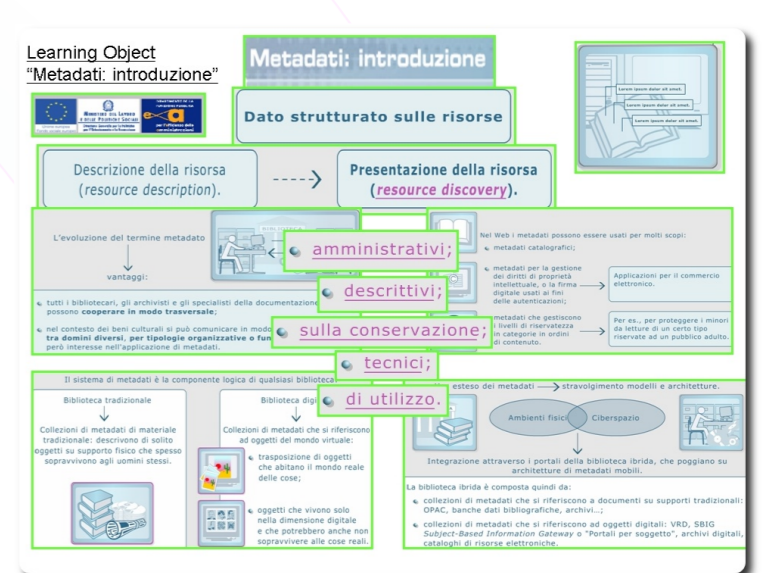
Learning Object
"Metadati: introduzione"

Metadati: introduzione

Lorem ipsum dolor sit amet.
Lorem ipsum dolor sit amet.
Lorem ipsum dolor sit amet.

Dato strutturato sulle risorse

Descrizione della risorsa (*resource description*). ----> Presentazione della risorsa (*resource discovery*).

L'evoluzione del termine metadato

vantaggi:

tutti i bibliotecari, gli archivisti e gli specialisti della documentazione possono **cooperare in modo trasversale**;

nel contesto dei beni culturali si può comunicare in modo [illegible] **tra domini diversi, per tipologie organizzative o fun**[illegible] però interesse nell'applicazione di metadati.

amministrativi;

descrittivi;

sulla conservazione;

tecnici;

di utilizzo.

Nel Web i metadati possono essere usati per molti scopi:

metadati catalografici;

metadati per la gestione dei diritti di proprietà intellettuale, o la firma digitale usati ai fini delle autenticazioni;

Applicazioni per il commercio elettronico.

metadati che gestiscono i livelli di riservatezza in categorie in ordini di contenuto.

Per es., per proteggere i minori dalle letture di un certo tipo riservate ad un pubblico adulto.

Il sistema di metadati è la componente logica di qualsiasi biblioteca

Biblioteca tradizionale

Collezioni di metadati di materiale tradizionale: descrivono di solito oggetti su supporto fisico che spesso sopravvivono agli uomini stessi.

Biblioteca digi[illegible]

Collezioni di metadati che si riferiscono ad oggetti del mondo virtuale:

trasposizione di oggetti che abitano il mondo reale delle cose;

oggetti che vivono solo nella dimensione digitale e che potrebbero anche non sopravvivere alle cose reali.

esteso dei metadati ——> stravolgimento modelli e architetture.

Ambienti fisici Ciberspazio

Integrazione attraverso i portali della biblioteca ibrida, che poggiano su architetture di metadati mobili.

La biblioteca ibrida è composta quindi da:

collezioni di metadati che si riferiscono a documenti su supporti tradizionali: OPAC, banche dati bibliografiche, archivi...;

collezioni di metadati che si riferiscono ad oggetti digitali: VRD, SBIG *Subject-Based Information Gateway* o "Portali per soggetto", archivi digitali, cataloghi di risorse elettroniche.